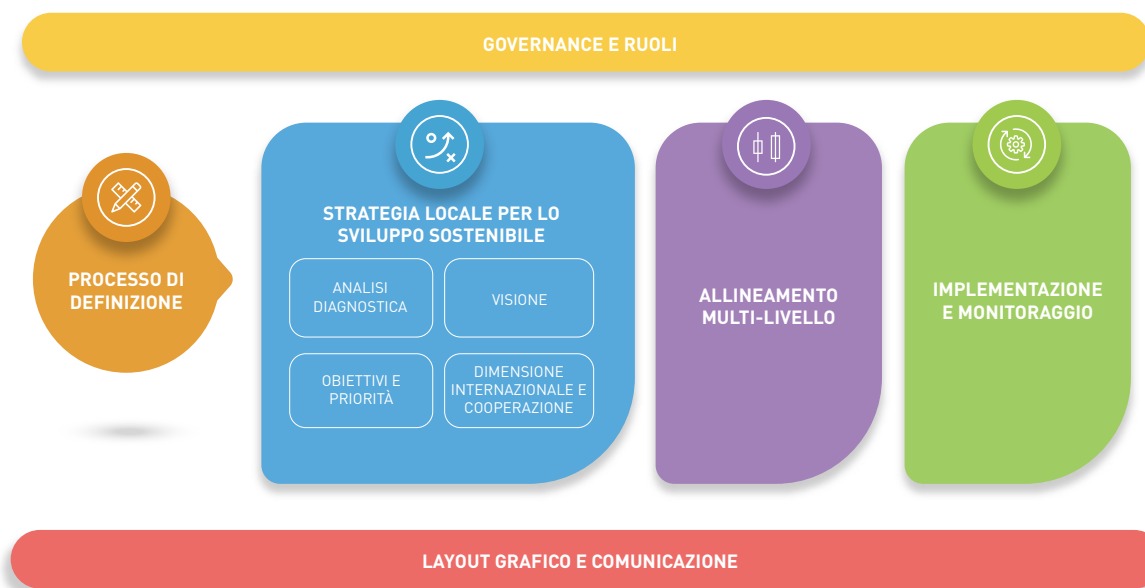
GOVERNANCE E RUOLI

PROCESSO DI DEFINIZIONE

STRATEGIA LOCALE PER LO SVILUPPO SOSTENIBILE

ANALISI DIAGNOSTICA

VISIONE

OBIETTIVI E PRIORITÀ

DIMENSIONE INTERNAZIONALE E COOPERAZIONE

ALLINEAMENTO MULTI-LIVELLO

IMPLEMENTAZIONE E MONITORAGGIO

LAYOUT GRAFICO E COMUNICAZIONE